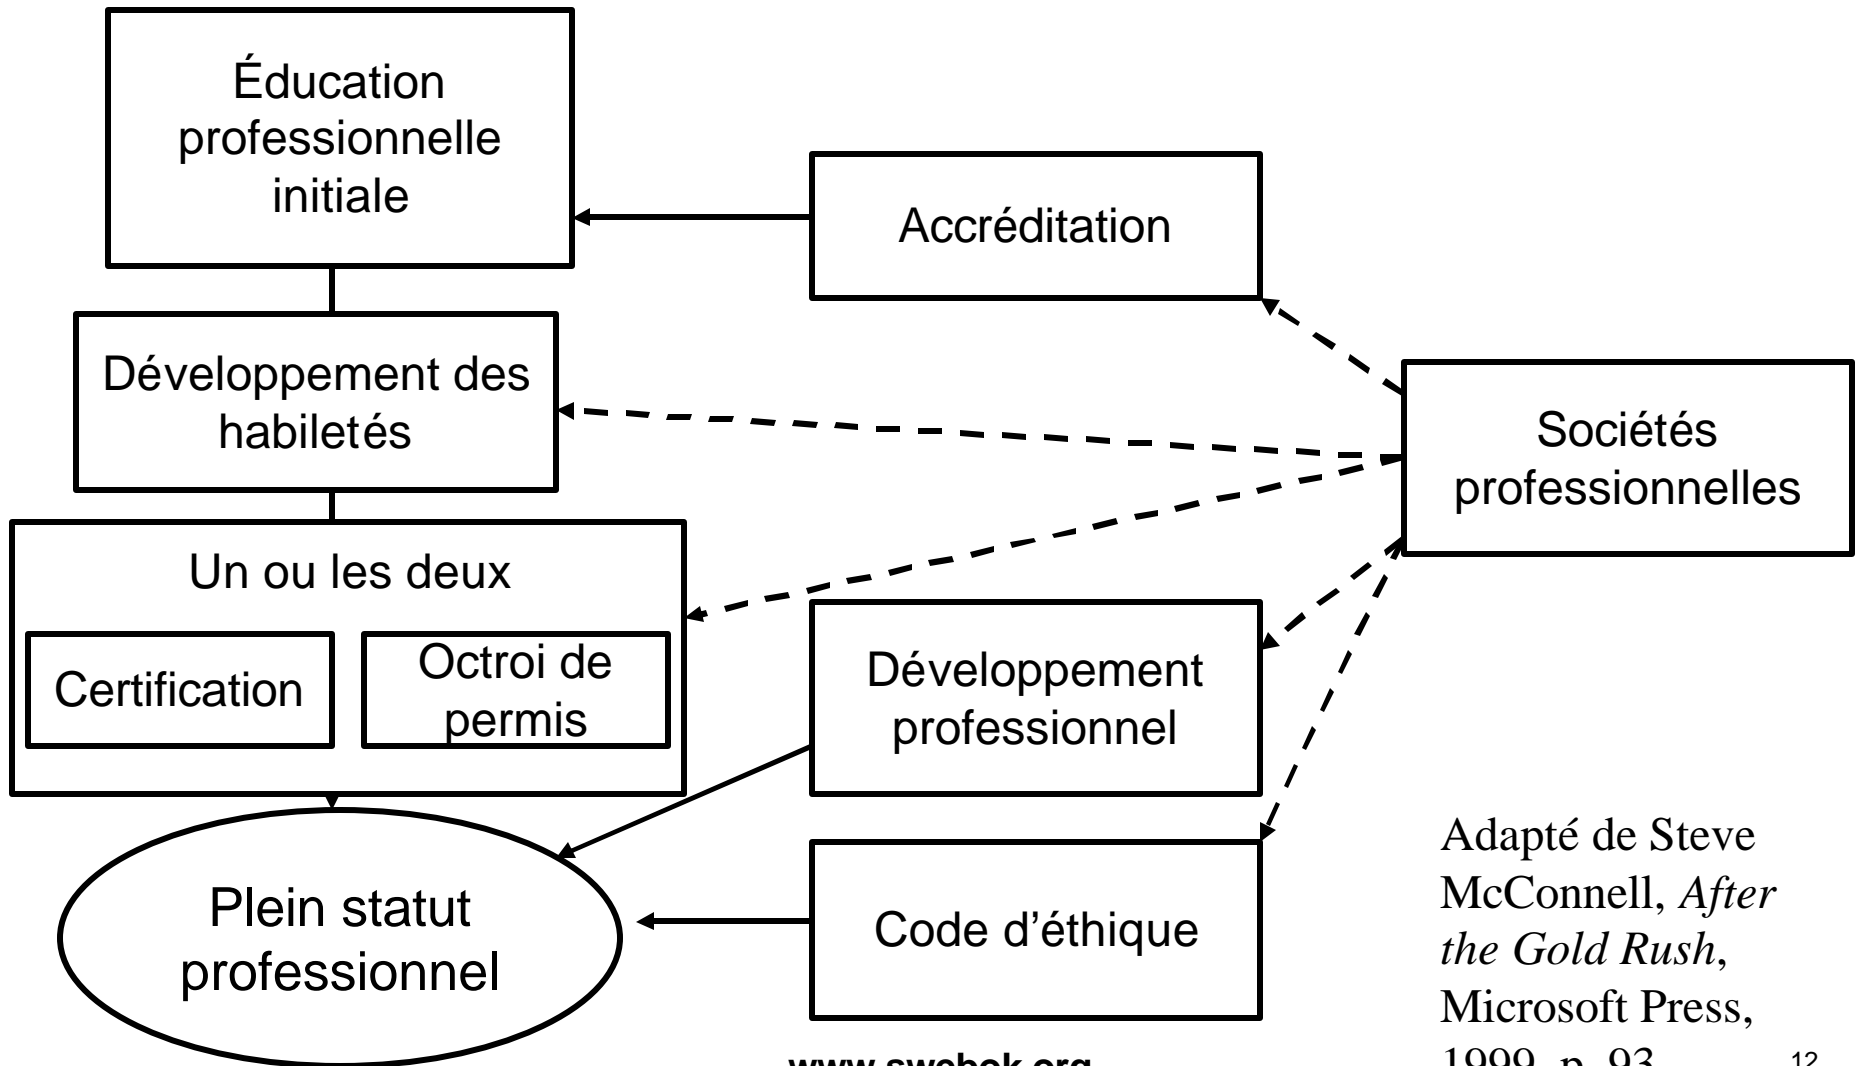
Éducation professionnelle initiale

Accréditation

Développement des habiletés

Sociétés professionnelles

Un ou les deux

Certification

Octroi de permis

Développement professionnel

Plein statut professionnel

Code d'éthique

Adapté de Steve McConnell, *After the Gold Rush*, Microsoft Press, 1999, p. 93

www.swebok.org

12